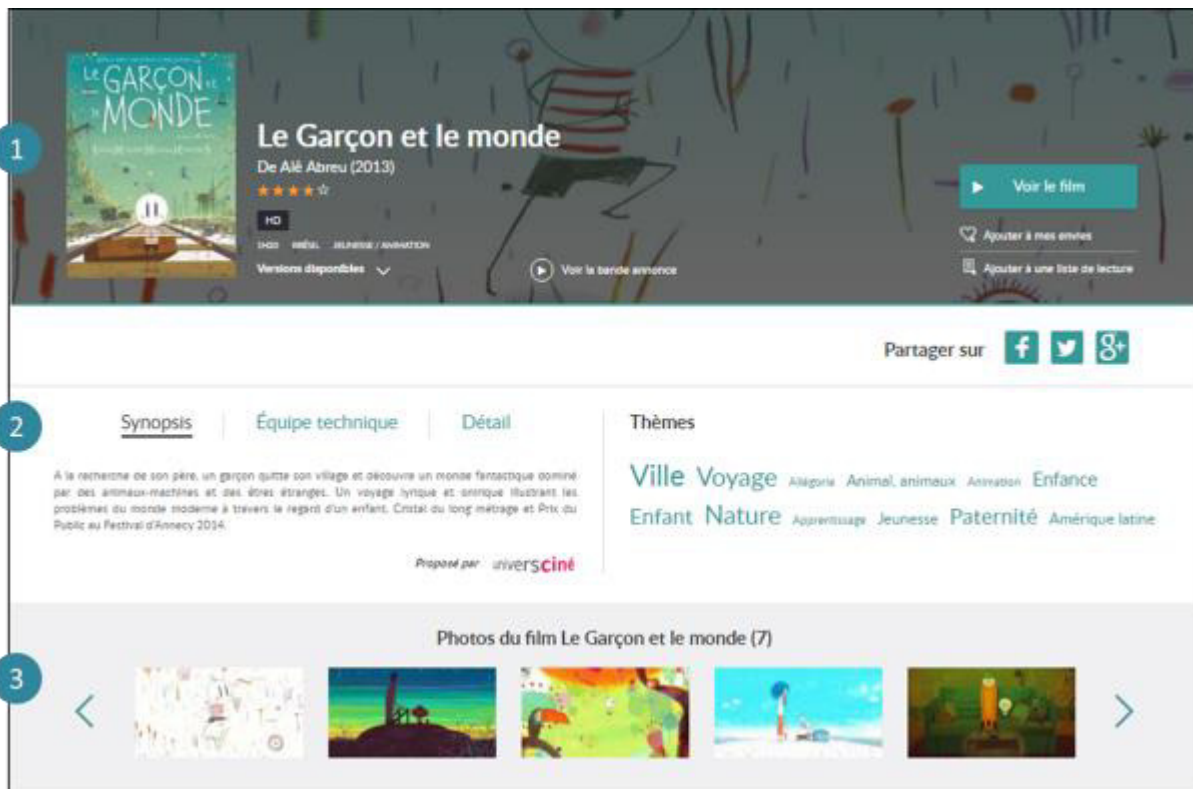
1

LE GARÇON ET LE MONDE

Le Garçon et le monde

De Alê Abreu (2013)

★★★★☆

HD

1H20 BRÉSIL JEUNESSE / ANIMATION

Versions disponibles

Voir la bande annonce

Voir le film

Ajouter à mes envies

Ajouter à une liste de lecture

Partager sur

2

Synopsis | Équipe technique | Détail

A la recherche de son père, un garçon quitte son village et découvre un monde fantastique dominé par des animaux-machines et des êtres étranges. Un voyage lyrique et onirique illustrant les problèmes du monde moderne à travers le regard d'un enfant. Cristal du long métrage et Prix du Public au Festival d'Annecy 2014.

Proposé par universciné

Thèmes

Ville Voyage Allégorie Animal, animaux Animation Enfance Enfant Nature Apprentissage Jeunesse Paternité Amérique latine

Photos du film Le Garçon et le monde (7)

3